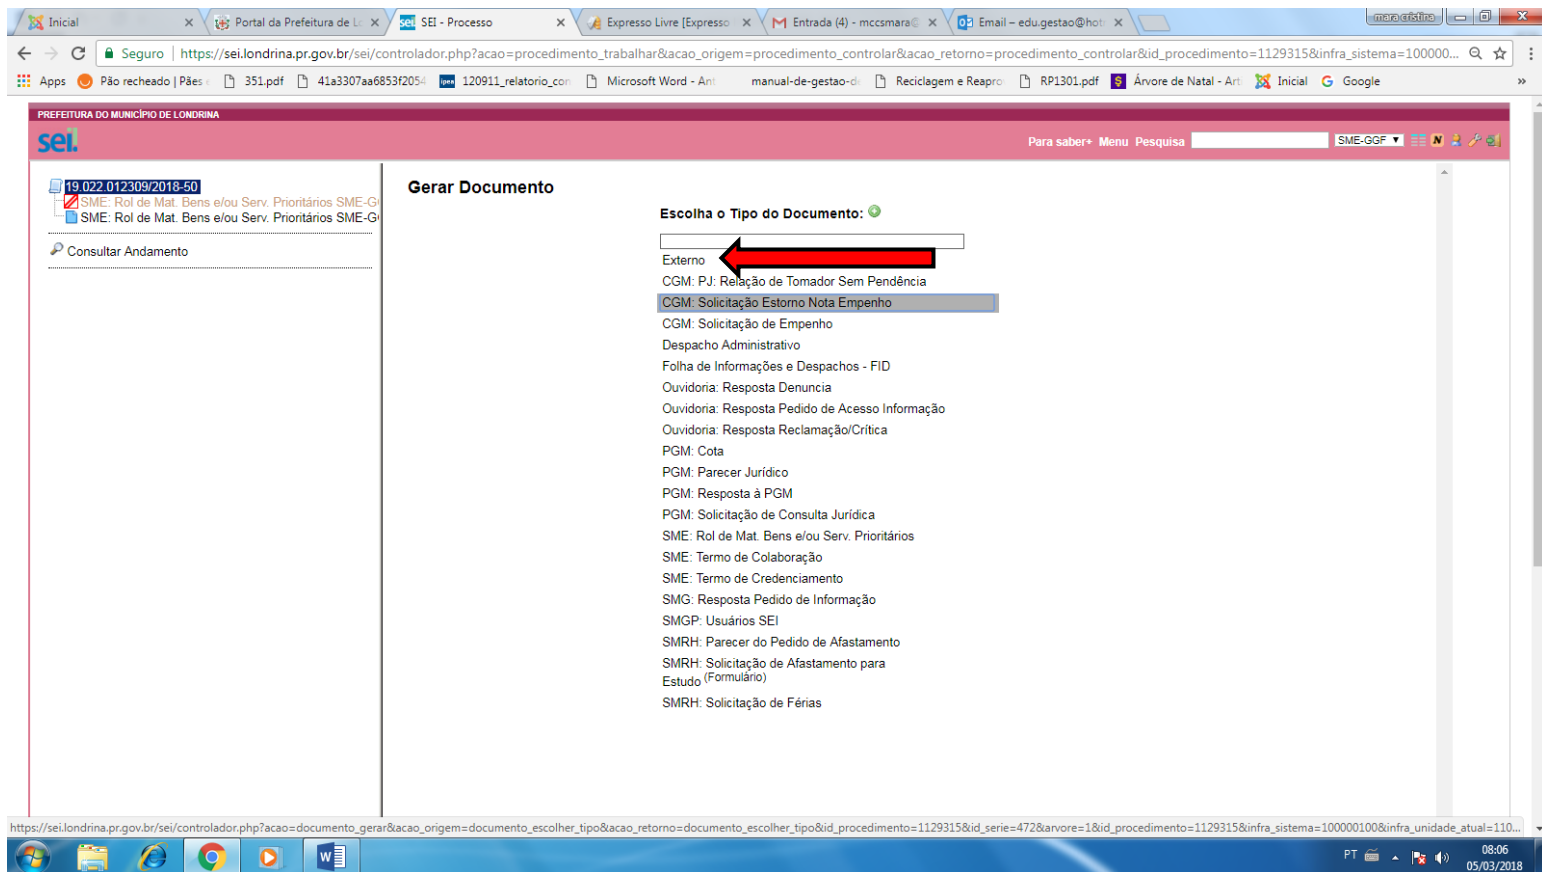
Inicial | Portal da Prefeitura de L | SEI - Processo | Expresso Livre [Expresso | Entrada (4) - mccsmara@ | Email – edu.gestao@hot

mara cristina

Seguro | https://sei.londrina.pr.gov.br/sei/controlador.php?acao=procedimento_trabalhar&acao_origem=procedimento_controlar&acao_retorno=procedimento_controlar&id_procedimento=1129315&infra_sistema=100000...

Apps | Pão recheado | Pães | 351.pdf | 41a3307aa6853f2054 | 120911_relatorio_con | Microsoft Word - Ant | manual-de-gestao-d | Reciclagem e Reapro | RP1301.pdf | Árvore de Natal - Art | Inicial | Google

PREFEITURA DO MUNICÍPIO DE LONDRINA

sei.

Para saber+ Menu Pesquisa SME-GGF

19.022.012309/2018-50
SME: Rol de Mat. Bens e/ou Serv. Prioritários SME-G
SME: Rol de Mat. Bens e/ou Serv. Prioritários SME-G

Consultar Andamento

Gerar Documento

Escolha o Tipo do Documento:

Externo
CGM: PJ: Relação de Tomador Sem Pendência
CGM: Solicitação Estorno Nota Empenho
CGM: Solicitação de Empenho
Despacho Administrativo
Folha de Informações e Despachos - FID
Ouvidoria: Resposta Denuncia
Ouvidoria: Resposta Pedido de Acesso Informação
Ouvidoria: Resposta Reclamação/Crítica
PGM: Cota
PGM: Parecer Jurídico
PGM: Resposta à PGM
PGM: Solicitação de Consulta Jurídica
SME: Rol de Mat. Bens e/ou Serv. Prioritários
SME: Termo de Colaboração
SME: Termo de Credenciamento
SMG: Resposta Pedido de Informação
SMGP: Usuários SEI
SMRH: Parecer do Pedido de Afastamento
SMRH: Solicitação de Afastamento para Estudo (Formulário)
SMRH: Solicitação de Férias

https://sei.londrina.pr.gov.br/sei/controlador.php?acao=documento_gerar&acao_origem=documento_escolher_tipo&acao_retorno=documento_escolher_tipo&id_procedimento=1129315&id_serie=472&arvore=1&id_procedimento=1129315&infra_sistema=100000100&infra_unidade_atual=110...

PT 08:06 05/03/2018